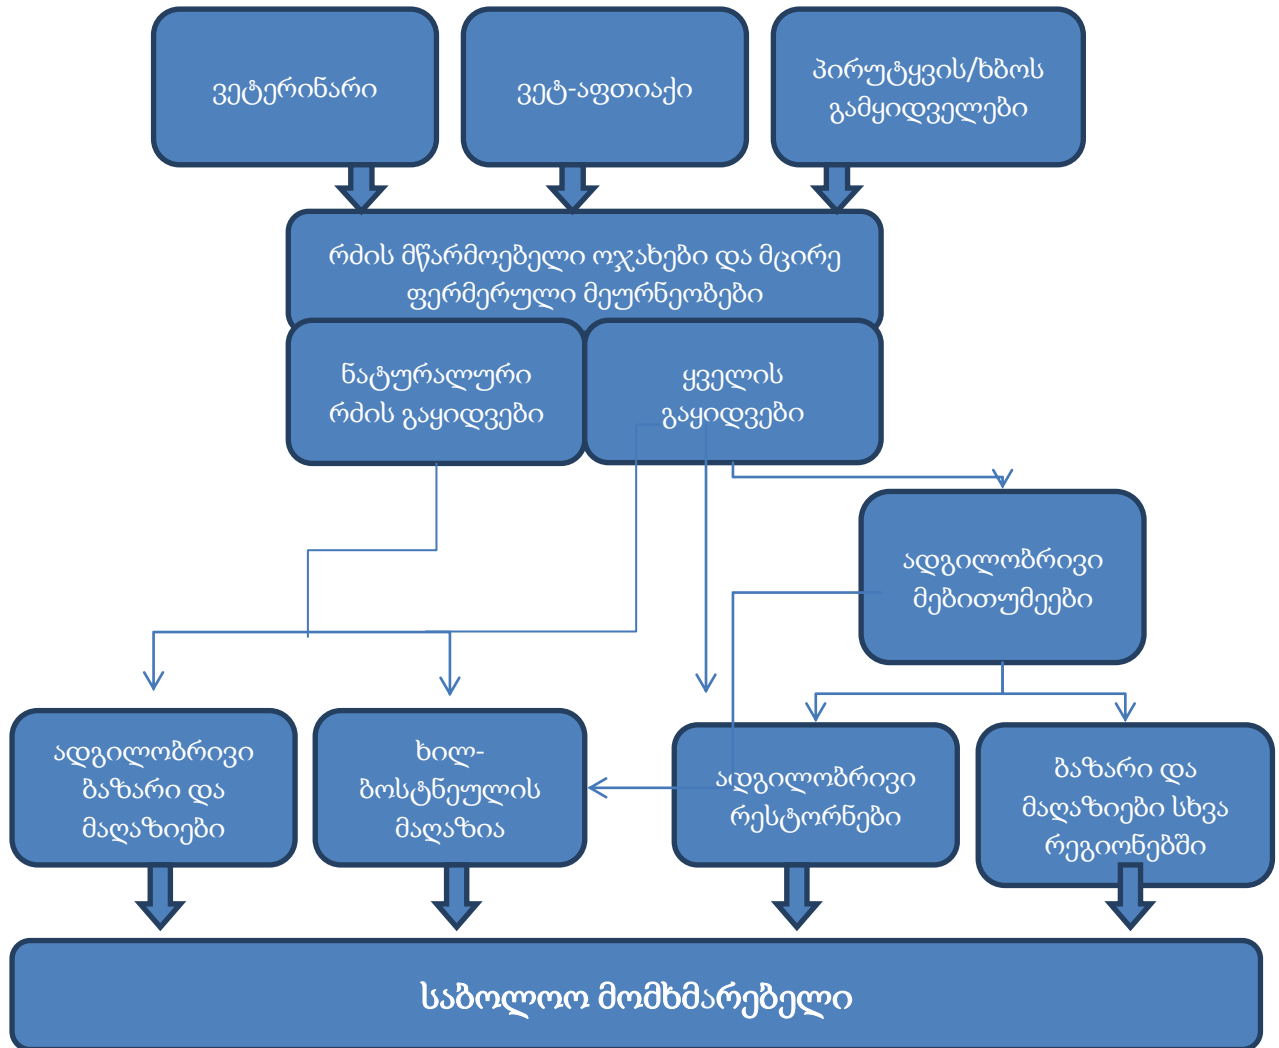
ვეტერინარი

ვეტ-აფთიაქი

პირუტყვის/ხბოს გამყიდველები

რძის მწარმოებელი ოჯახები და მცირე ფერმერული მეურნეობები

ნატურალური რძის გაყიდვები

ყველის გაყიდვები

ადგილობრივი მებითუმეები

ადგილობრივი ბაზარი და მაღაზიები

ხილ-ბოსტნეულის მაღაზია

ადგილობრივი რესტორნები

ბაზარი და მაღაზიები სხვა რეგიონებში

საბოლოო მომხმარებელი